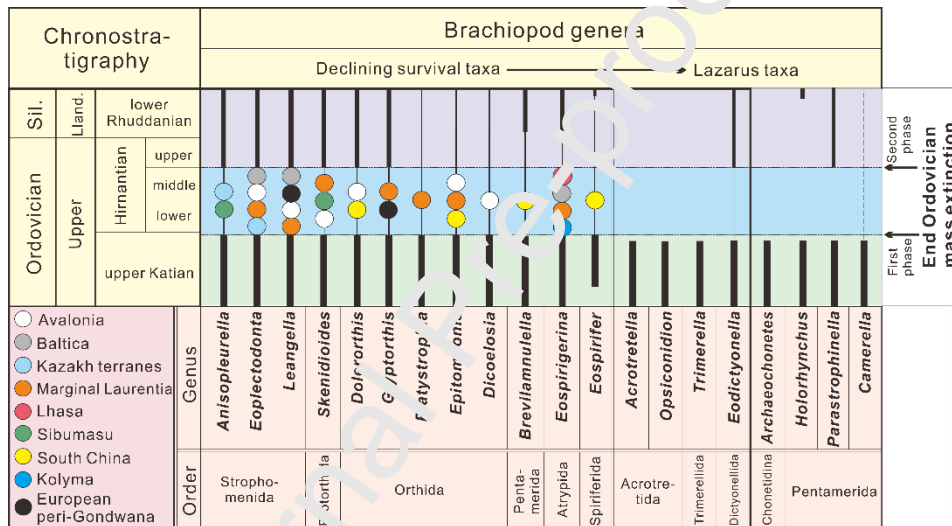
| Chronostratigraphy | | | Brachiopod genera |
|---|---|---|---|
| | | | Declining survival taxa ——→ Lazarus taxa |
| Sil. | Lland. | lower Rhuddanian | |
| Ordovician | Upper | Hirnantian upper | |
| | | Hirnantian middle | |
| | | Hirnantian lower | |
| | | upper Katian | |

Second phase
First phase
End Ordovician mass extinction

Avalonia
Baltica
Kazakh terranes
Marginal Laurentia
Lhasa
Sibumasu
South China
Kolyma
European peri-Gondwana

Genus: Anisopleurella, Eoplectodonta, Leangella, Skenidioides, Dolerorthis, Glyptorthis, Platystrophia, Epitomonia, Dicoelosia, Brevilamnulella, Eospirigerina, Eospirifer, Acrotretella, Opsiconidion, Trimerella, Eodictyonella, Archaeochonetes, Holorhynchus, Parastrophinella, Camerella

Order: Strophomenida, Protorthida, Orthida, Pentamerida, Atrypida, Spiriferida, Acrotretida, Trimerellida, Dictyonellida, Chonetidina, Pentamerida